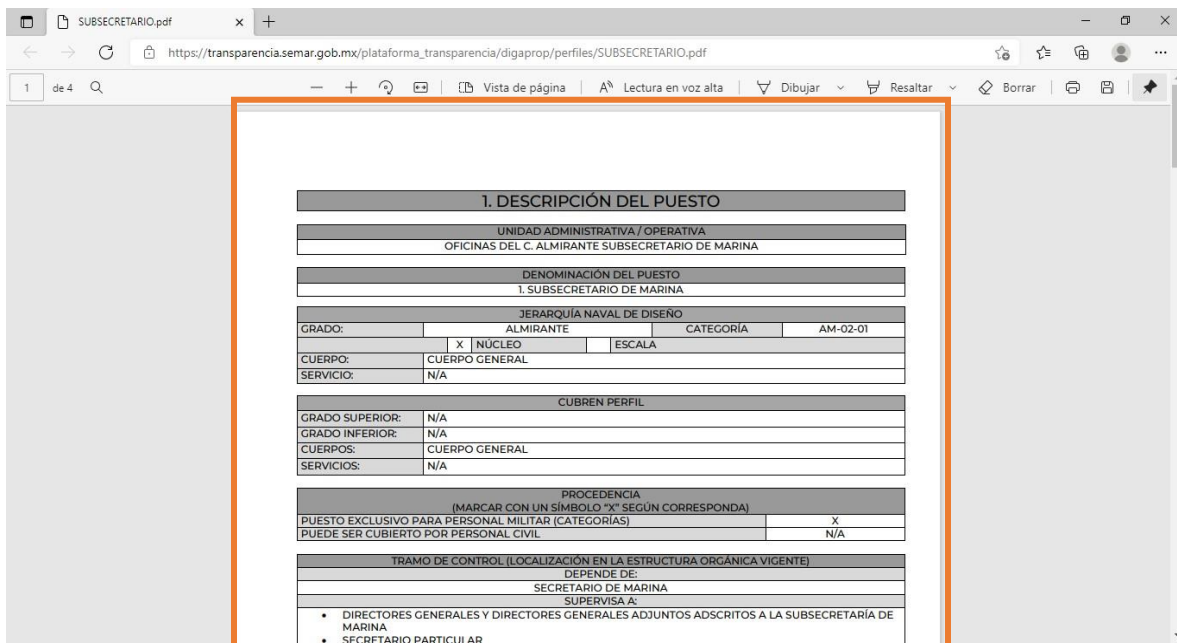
SUBSECRETARIO.pdf

https://transparencia.semar.gob.mx/plataforma_transparencia/digaprop/perfiles/SUBSECRETARIO.pdf

1 de 4 | Vista de página | Lectura en voz alta | Dibujar | Resaltar | Borrar

1. DESCRIPCIÓN DEL PUESTO

| UNIDAD ADMINISTRATIVA / OPERATIVA |
|---|
| OFICINAS DEL C. ALMIRANTE SUBSECRETARIO DE MARINA |

| DENOMINACIÓN DEL PUESTO |
|---|
| 1. SUBSECRETARIO DE MARINA |

| JERARQUÍA NAVAL DE DISEÑO | | | |
|---|---|---|---|
| GRADO: | ALMIRANTE | CATEGORÍA | AM-02-01 |
| | X NÚCLEO | ESCALA | |
| CUERPO: | CUERPO GENERAL | | |
| SERVICIO: | N/A | | |

| CUBREN PERFIL | |
|---|---|
| GRADO SUPERIOR: | N/A |
| GRADO INFERIOR: | N/A |
| CUERPOS: | CUERPO GENERAL |
| SERVICIOS: | N/A |

| PROCEDENCIA (MARCAR CON UN SÍMBOLO "X" SEGÚN CORRESPONDA) | |
|---|---|
| PUESTO EXCLUSIVO PARA PERSONAL MILITAR (CATEGORÍAS) | X |
| PUEDE SER CUBIERTO POR PERSONAL CIVIL | N/A |

TRAMO DE CONTROL (LOCALIZACIÓN EN LA ESTRUCTURA ORGÁNICA VIGENTE)
DEPENDE DE:
SECRETARIO DE MARINA
SUPERVISA A:
• DIRECTORES GENERALES Y DIRECTORES GENERALES ADJUNTOS ADSCRITOS A LA SUBSECRETARÍA DE MARINA
• SECRETARIO PARTICULAR